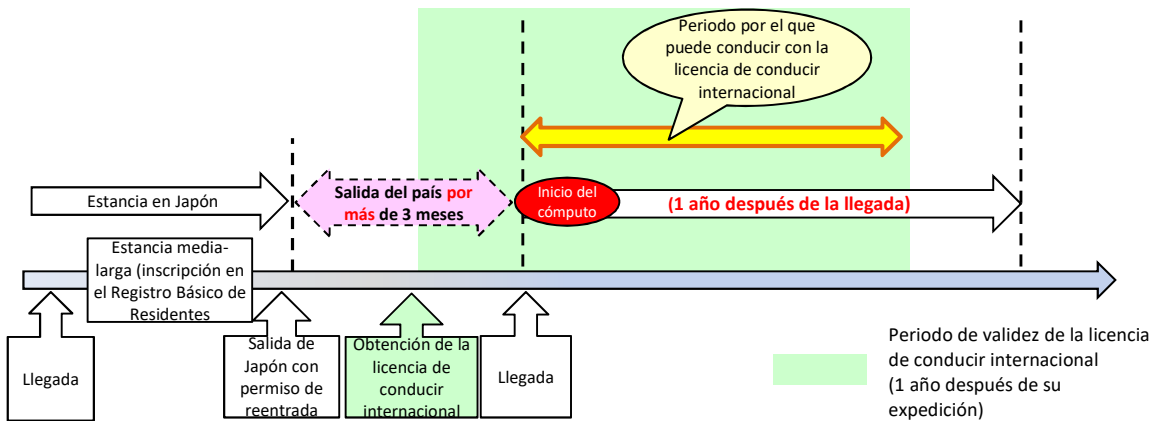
Periodo por el que puede conducir con la licencia de conducir internacional

Estancia en Japón

Salida del país por más de 3 meses

Inicio del cómputo

(1 año después de la llegada)

Estancia media-larga (inscripción en el Registro Básico de Residentes

Llegada

Salida de Japón con permiso de reentrada

Obtención de la licencia de conducir internacional

Llegada

Periodo de validez de la licencia de conducir internacional
(1 año después de su expedición)